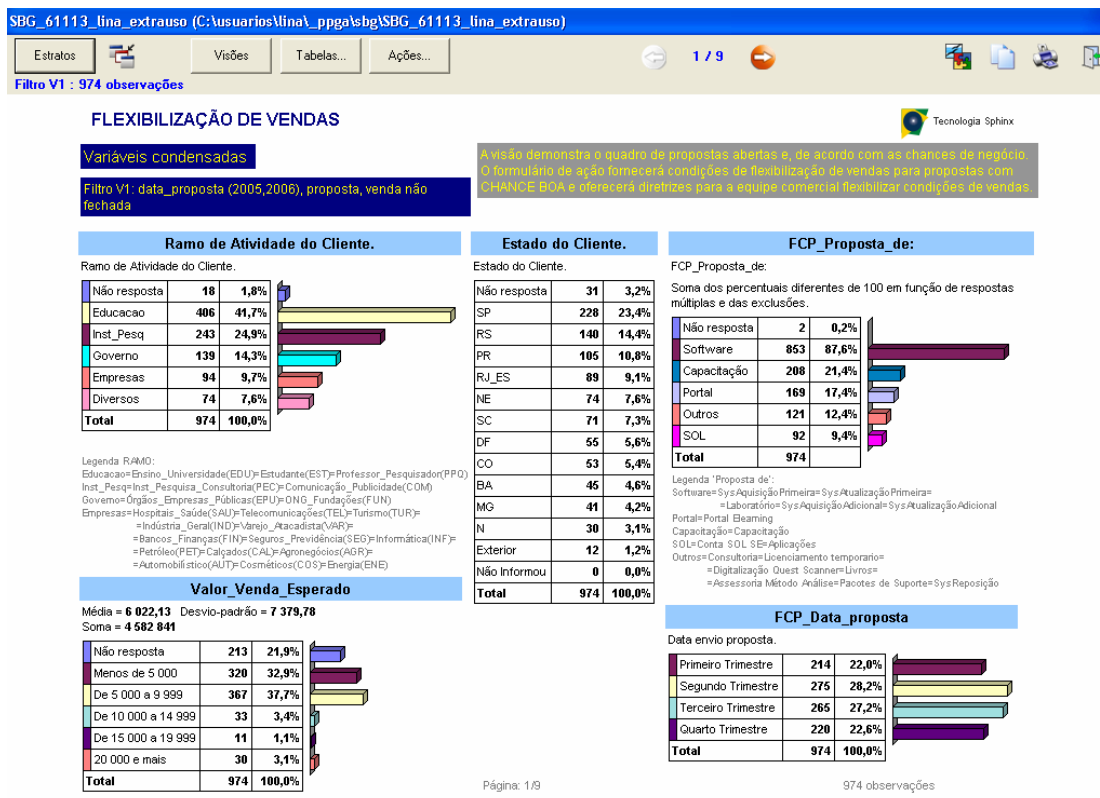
SBG_61113_lina_extrauso (C:\usuarios\lina\_ppga\sbg\SBG_61113_lina_extrauso)

Estratos | Visões | Tabelas... | Ações... | 1 / 9

Filtro V1 : 974 observações

FLEXIBILIZAÇÃO DE VENDAS

Tecnologia Sphinx

Variáveis condensadas

Filtro V1: data_proposta (2005,2006), proposta, venda não fechada

A visão demonstra o quadro de propostas abertas e, de acordo com as chances de negócio. O formulário de ação fornecerá condições de flexibilização de vendas para propostas com CHANCE BOA e oferecerá diretrizes para a equipe comercial flexibilizar condições de vendas.

Ramo de Atividade do Cliente.

Ramo de Atividade do Cliente.

| | | |
|---|---|---|
| Não resposta | 18 | 1,8% |
| Educacao | 406 | 41,7% |
| Inst_Pesq | 243 | 24,9% |
| Governo | 139 | 14,3% |
| Empresas | 94 | 9,7% |
| Diversos | 74 | 7,6% |
| Total | 974 | 100,0% |

Legenda RAMO:
Educacao=Ensino_Universidade(EDU)=Estudante(EST)=Professor_Pesquisador(PPQ)
Inst_Pesq=Inst_Pesquisa_Consultoria(PEC)=Comunicação_Publicidade(COM)
Governo=Órgãos_Empresas_Públicas(EPU)=ONG_Fundações(FUN)
Empresas=Hospitais_Saúde(SAU)=Telecomunicações(TEL)=Turismo(TUR)=
=Indústria_Geral(IND)=Varejo_Atacadista(VAR)=
=Bancos_Finanças(FIN)=Seguros_Previdência(SEG)=Informática(INF)=
=Petróleo(PET)=Calçados(CAL)=Agronegócios(AGR)=
=Automobilístico(AUT)=Cosméticos(COS)=Energia(ENE)

Valor_Venda_Esperado

Média = 6 022,13 Desvio-padrão = 7 379,78
Soma = 4 582 841

| | | |
|---|---|---|
| Não resposta | 213 | 21,9% |
| Menos de 5 000 | 320 | 32,9% |
| De 5 000 a 9 999 | 367 | 37,7% |
| De 10 000 a 14 999 | 33 | 3,4% |
| De 15 000 a 19 999 | 11 | 1,1% |
| 20 000 e mais | 30 | 3,1% |
| Total | 974 | 100,0% |

Estado do Cliente.

Estado do Cliente.

| | | |
|---|---|---|
| Não resposta | 31 | 3,2% |
| SP | 228 | 23,4% |
| RS | 140 | 14,4% |
| PR | 105 | 10,8% |
| RJ_ES | 89 | 9,1% |
| NE | 74 | 7,6% |
| SC | 71 | 7,3% |
| DF | 55 | 5,6% |
| CO | 53 | 5,4% |
| BA | 45 | 4,6% |
| MG | 41 | 4,2% |
| N | 30 | 3,1% |
| Exterior | 12 | 1,2% |
| Não Informou | 0 | 0,0% |
| Total | 974 | 100,0% |

FCP_Proposta_de:

FCP_Proposta_de:

Soma dos percentuais diferentes de 100 em função de respostas múltiplas e das exclusões.

| | | |
|---|---|---|
| Não resposta | 2 | 0,2% |
| Software | 853 | 87,6% |
| Capacitação | 208 | 21,4% |
| Portal | 169 | 17,4% |
| Outros | 121 | 12,4% |
| SOL | 92 | 9,4% |
| Total | 974 | |

Legenda 'Proposta de':
Software=SysAquisição Primeira=SysAtualização Primeira=
=Laboratório=SysAquisição Adicional=SysAtualização Adicional
Portal=Portal Elearning
Capacitação=Capacitação
SOL=Conta SOL SE=Aplicações
Outros=Consultoria=Licenciamento temporario=
=Digitalização Quest Scanner=Livros=
=Assessoria Método Análise=Pacotes de Suporte=SysReposição

FCP_Data_proposta

Data envio proposta.

| | | |
|---|---|---|
| Primeiro Trimestre | 214 | 22,0% |
| Segundo Trimestre | 275 | 28,2% |
| Terceiro Trimestre | 265 | 27,2% |
| Quarto Trimestre | 220 | 22,6% |
| Total | 974 | 100,0% |

Página: 1/9

974 observações